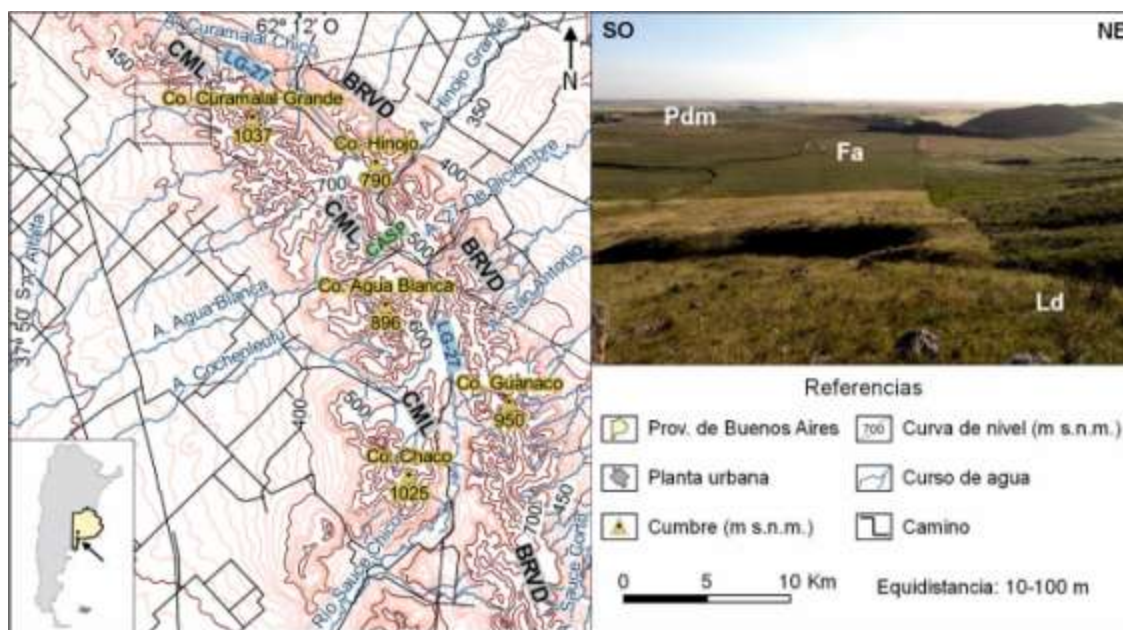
62° 12' O

A. Curamalal Chico

N

450

CML

LG-27

BRVD

A. Hinojo Grande

Co. Curamalal Grande

1037

350

Co. Hinojo

790

400

700

A. 7 De Diciembre

CML

CASP

500

BRVD

37° 50' S

A. Atilata

A. San Antonio

Co. Agua Blanca

A. Agua Blanca

896

600

LG-27

A. Cochenleufú

Co. Guanaco

500

CML

950

400

Co. Chaco

1025

450

700

Río Sauce Chico

BRVD

Sauce Corto

SO

NE

Pdm

Fa

Ld

Referencias

Prov. de Buenos Aires

700 Curva de nivel (m s.n.m.)

Planta urbana

Curso de agua

Cumbre (m s.n.m.)

Camino

0 5 10 Km

Equidistancia: 10-100 m